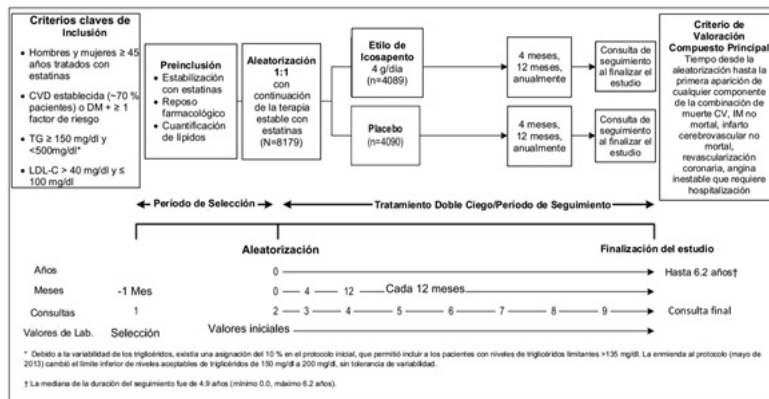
**Criterios claves de Inclusión**

- Hombres y mujeres ≥ 45 años tratados con estatinas
- CVD establecida (~70 % pacientes) o DM + ≥ 1 factor de riesgo
- TG ≥ 150 mg/dl y <500mg/dl*
- LDL-C > 40 mg/dl y ≤ 100 mg/dl

**Preinclusión**

- Estabilización con estatinas
- Reposo farmacológico
- Cuantificación de lípidos

**Aleatorización 1:1** con continuación de la terapia estable con estatinas (N=8179)

**Etilo de Icosapento** 4 g/día (n=4089)

**Placebo** (n=4090)

4 meses, 12 meses, anualmente

Consulta de seguimiento al finalizar el estudio

4 meses, 12 meses, anualmente

Consulta de seguimiento al finalizar el estudio

**Criterio de Valoración Compuesto Principal**
Tiempo desde la aleatorización hasta la primera aparición de cualquier componente de la combinación de muerte CV, IM no mortal, infarto cerebrovascular no mortal, revascularización coronaria, angina inestable que requiere hospitalización

Período de Selección

Tratamiento Doble Ciego/Período de Seguimiento

Aleatorización

Finalización del estudio

Años 0 Hasta 6.2 años†

Meses -1 Mes 0 — 4 — 12 — Cada 12 meses

Consultas 1 2 — 3 — 4 — 5 — 6 — 7 — 8 — 9 Consulta final

Valores de Lab. Selección Valores iniciales

* Debido a la variabilidad de los triglicéridos, existía una asignación del 10 % en el protocolo inicial, que permitió incluir a los pacientes con niveles de triglicéridos limitantes >135 mg/dl. La enmienda al protocolo (mayo de 2013) cambió el límite inferior de niveles aceptables de triglicéridos de 150 mg/dl a 200 mg/dl, sin tolerancia de variabilidad.

† La mediana de la duración del seguimiento fue de 4.9 años (mínimo 0.0, máximo 6.2 años).